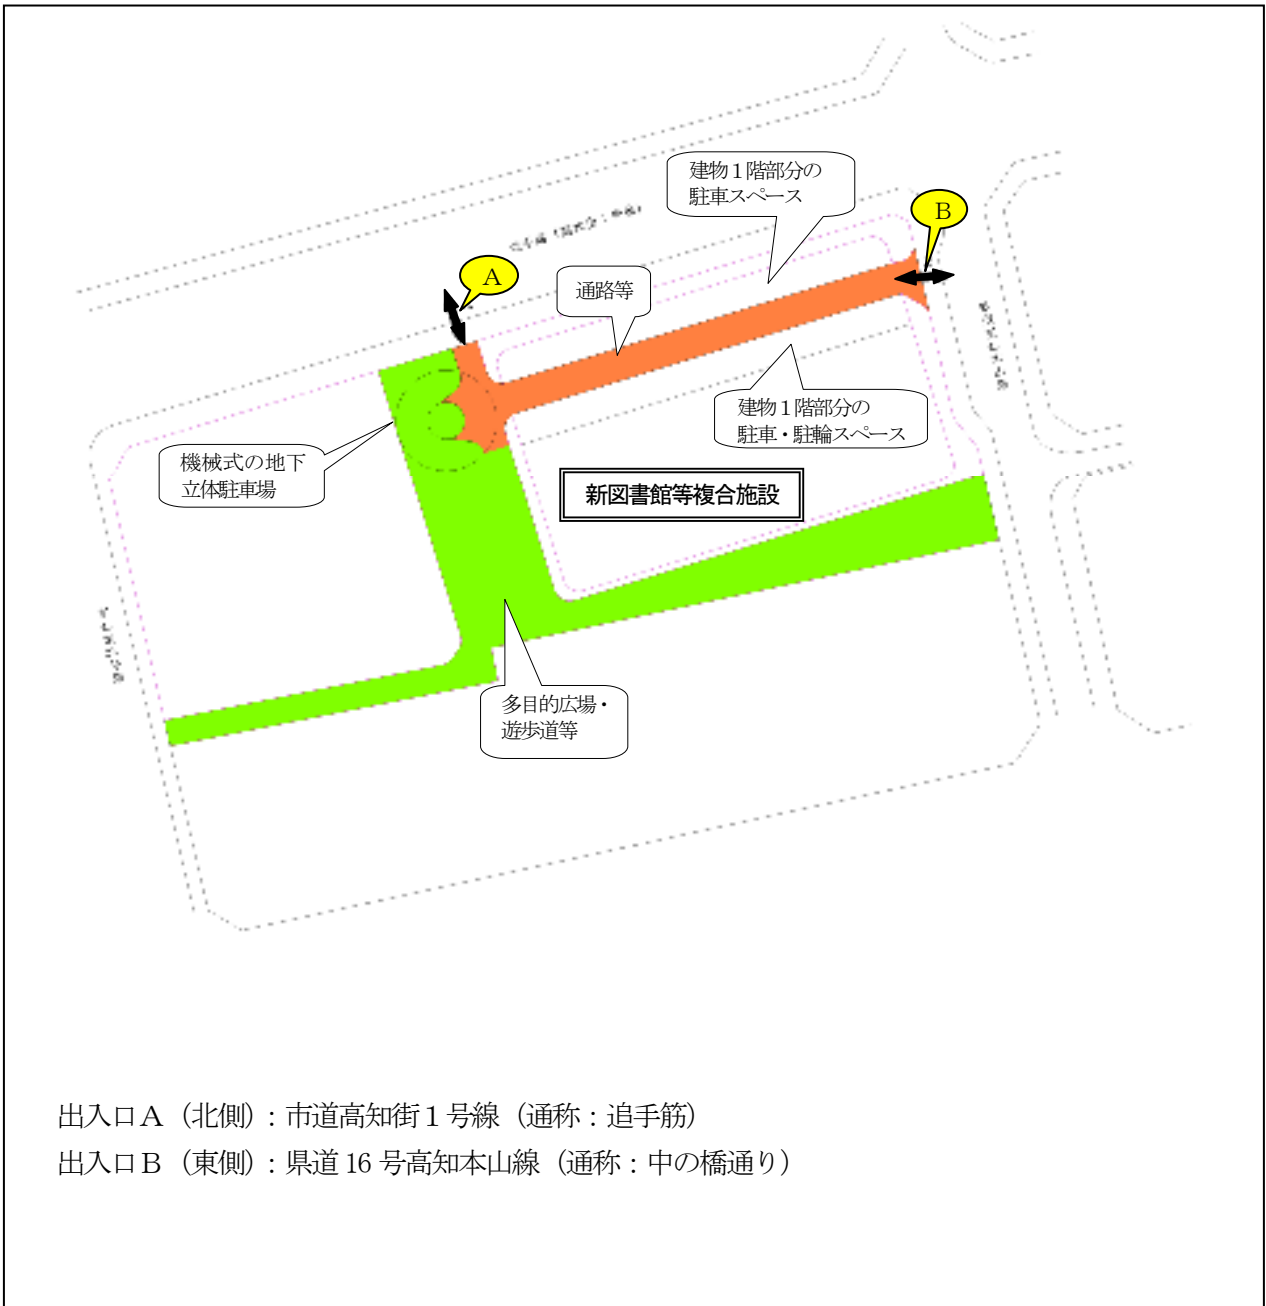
建物１階部分の
駐車スペース

B

A

通路等

建物１階部分の
駐車・駐輪スペース

機械式の地下
立体駐車場

新図書館等複合施設

多目的広場・
遊歩道等

出入口Ａ（北側）：市道高知街１号線（通称：追手筋）
出入口Ｂ（東側）：県道 16 号高知本山線（通称：中の橋通り）